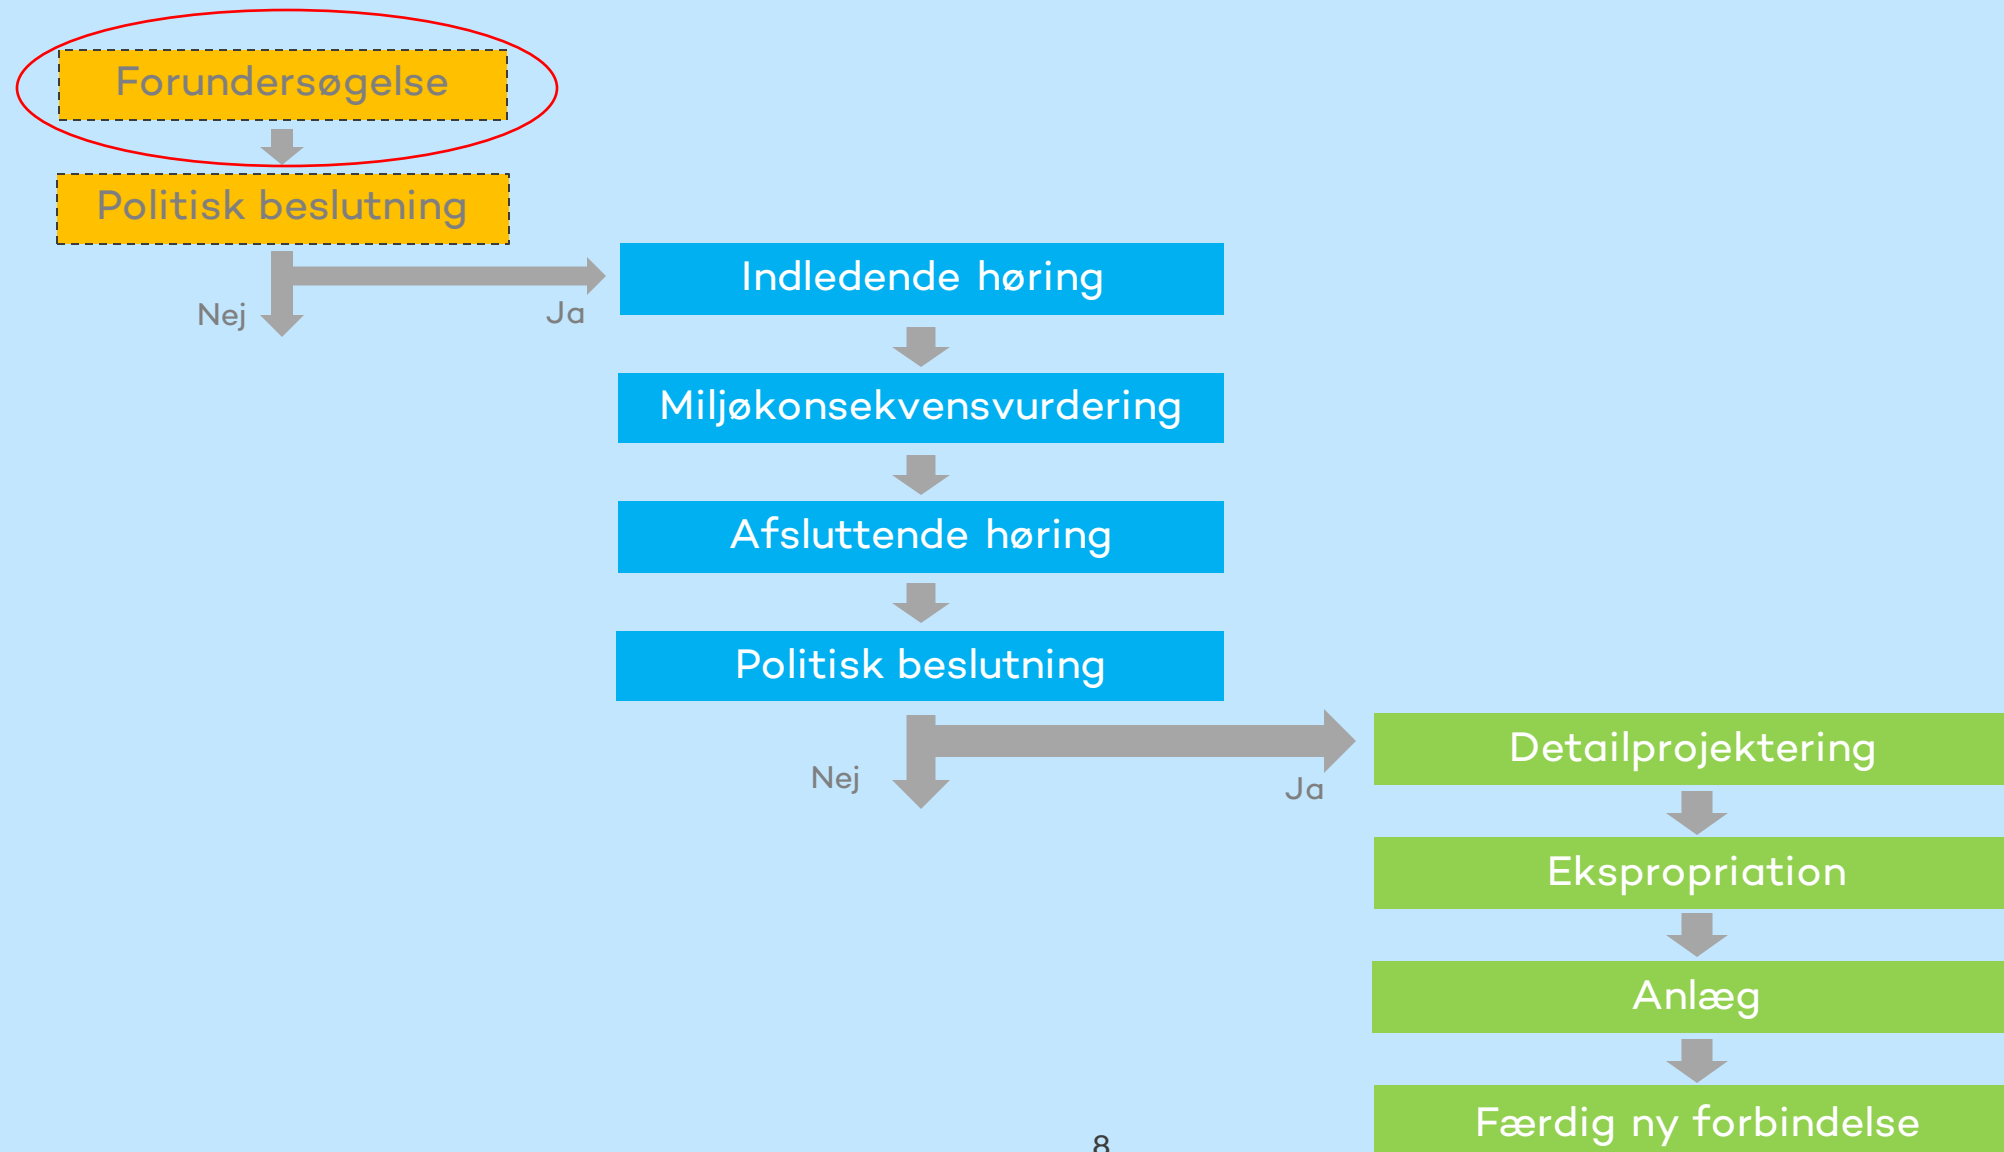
Forundersøgelse

Politisk beslutning

Nej

Ja

Indledende høring

Miljøkonsekvensvurdering

Afsluttende høring

Politisk beslutning

Nej

Ja

Detailprojektering

Ekspropriation

Anlæg

Færdig ny forbindelse

8